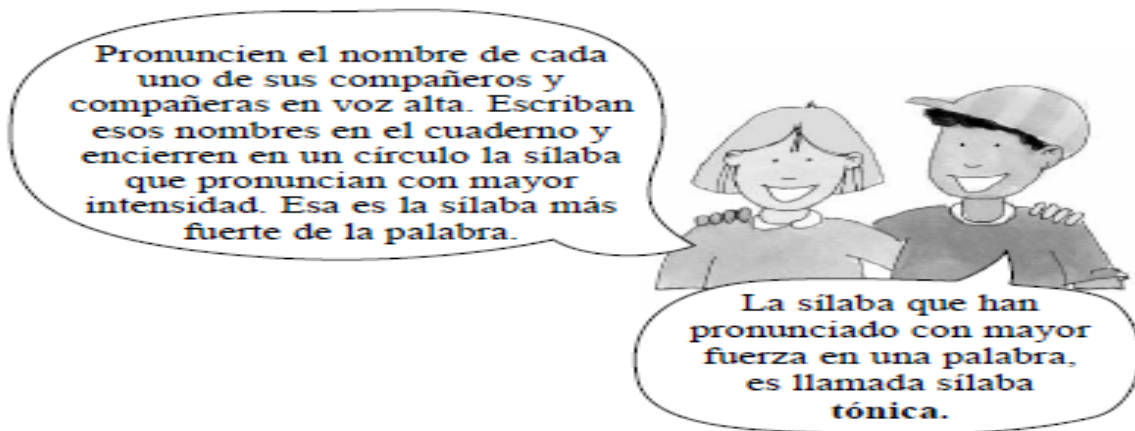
Pronuncien el nombre de cada uno de sus compañeros y compañeras en voz alta. Escriban esos nombres en el cuaderno y encierren en un círculo la sílaba que pronuncian con mayor intensidad. Esa es la sílaba más fuerte de la palabra.

La sílaba que han pronunciado con mayor fuerza en una palabra, es llamada sílaba tónica.